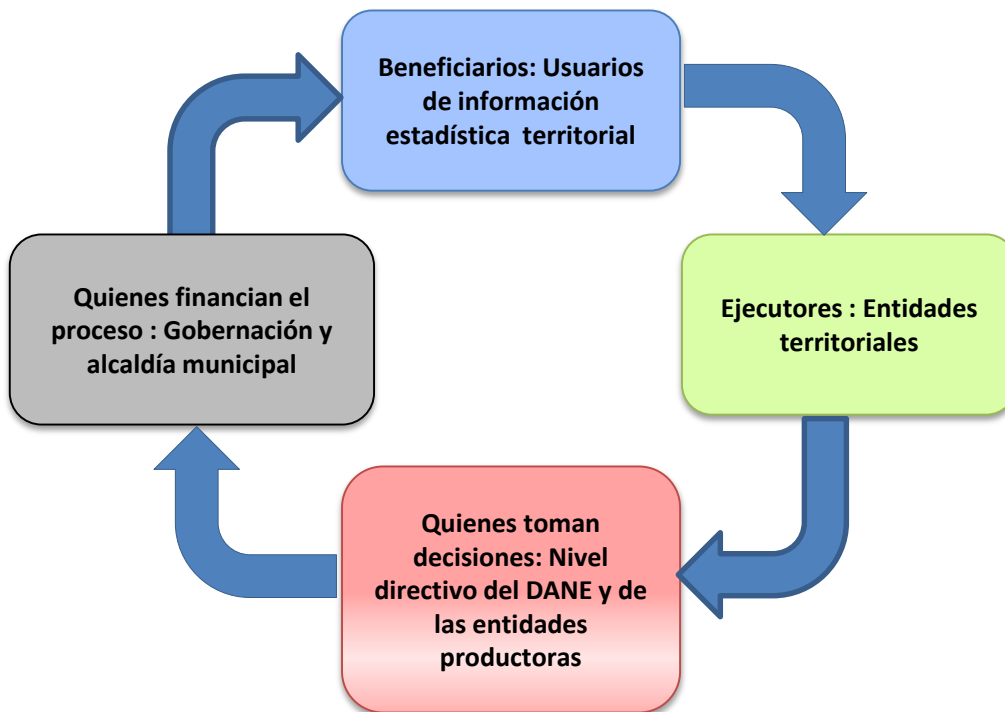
Beneficiarios: Usuarios de información estadística territorial

Ejecutores : Entidades territoriales

Quienes toman decisiones: Nivel directivo del DANE y de las entidades productoras

Quienes financian el proceso : Gobernación y alcaldía municipal